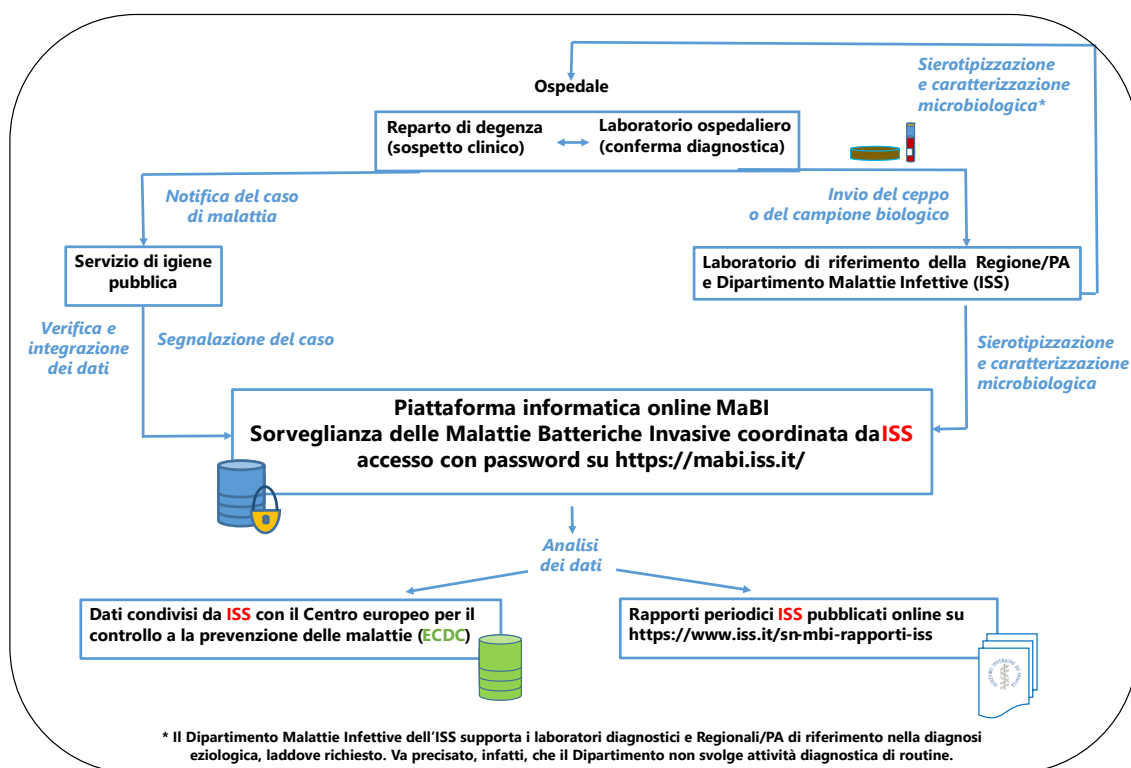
Ospedale

Sierotipizzazione e caratterizzazione microbiologica*

Reparto di degenza (sospetto clinico)

Laboratorio ospedaliero (conferma diagnostica)

Notifica del caso di malattia

Invio del ceppo o del campione biologico

Servizio di igiene pubblica

Laboratorio di riferimento della Regione/PA e Dipartimento Malattie Infettive (ISS)

Verifica e integrazione dei dati

Segnalazione del caso

Sierotipizzazione e caratterizzazione microbiologica

Piattaforma informatica online MaBI
Sorveglianza delle Malattie Batteriche Invasive coordinata daISS
accesso con password su https://mabi.iss.it/

Analisi dei dati

Dati condivisi da ISS con il Centro europeo per il controllo a la prevenzione delle malattie (ECDC)

Rapporti periodici ISS pubblicati online su https://www.iss.it/sn-mbi-rapporti-iss

* Il Dipartimento Malattie Infettive dell'ISS supporta i laboratori diagnostici e Regionali/PA di riferimento nella diagnosi eziologica, laddove richiesto. Va precisato, infatti, che il Dipartimento non svolge attività diagnostica di routine.